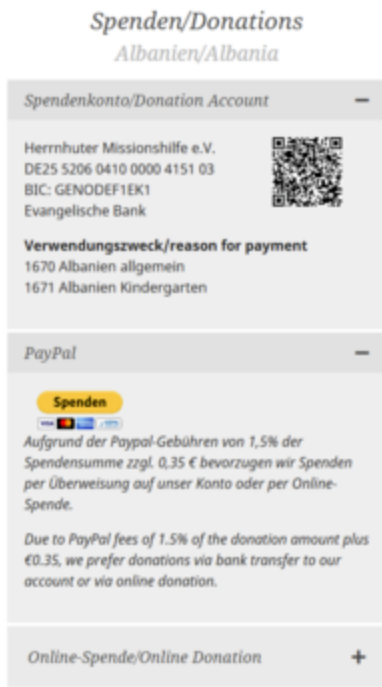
Spenden/Donations

Albanien/Albania

Spendenkonto/Donation Account −

Herrnhuter Missionshilfe e.V.
DE25 5206 0410 0000 4151 03
BIC: GENODEF1EK1
Evangelische Bank

**Verwendungszweck/reason for payment**
1670 Albanien allgemein
1671 Albanien Kindergarten

PayPal −

Spenden

Aufgrund der Paypal-Gebühren von 1,5% der Spendensumme zzgl. 0,35 € bevorzugen wir Spenden per Überweisung auf unser Konto oder per Online-Spende.

Due to PayPal fees of 1.5% of the donation amount plus €0.35, we prefer donations via bank transfer to our account or via online donation.

Online-Spende/Online Donation +